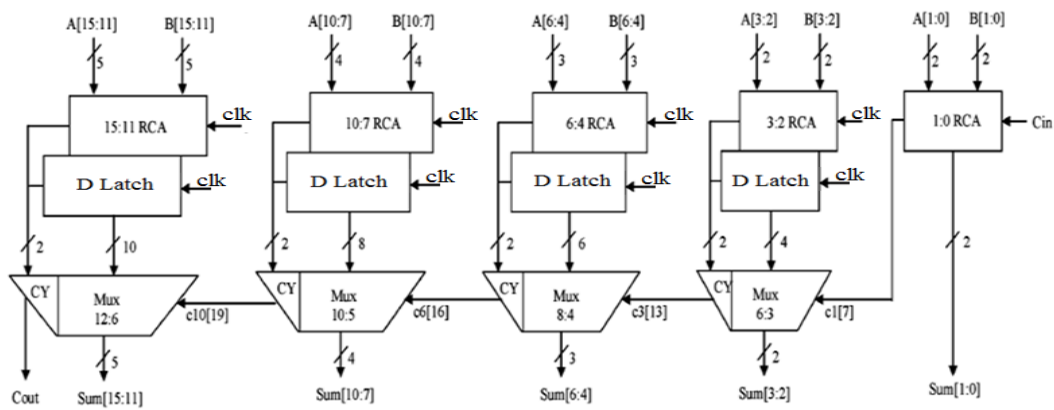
A[15:11]
B[15:11]
5
5
15:11 RCA
clk
D Latch
clk
2
10
CY
Mux
12:6
c10[19]
5
Cout
Sum[15:11]

A[10:7]
B[10:7]
4
4
10:7 RCA
clk
D Latch
clk
2
8
CY
Mux
10:5
c6[16]
4
Sum[10:7]

A[6:4]
B[6:4]
3
3
6:4 RCA
clk
D Latch
clk
2
6
CY
Mux
8:4
c3[13]
3
Sum[6:4]

A[3:2]
B[3:2]
2
2
3:2 RCA
clk
D Latch
clk
2
4
CY
Mux
6:3
c1[7]
2
Sum[3:2]

A[1:0]
B[1:0]
2
2
1:0 RCA
Cin
2
Sum[1:0]